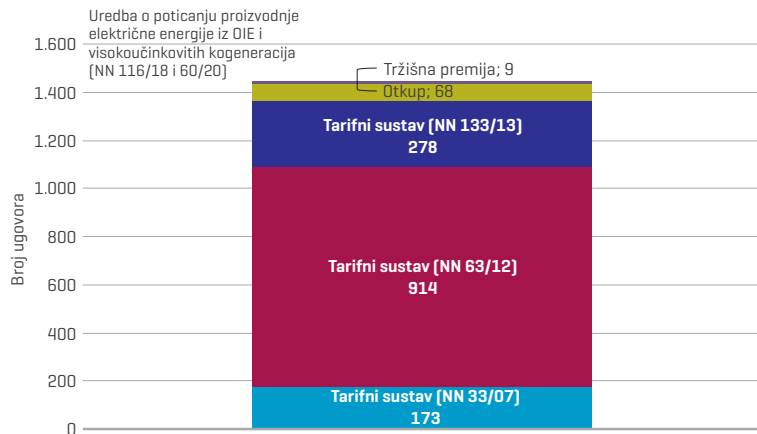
Uredba o poticanju proizvodnje električne energije iz OIE i visokoučinkovitih kogeneracija (NN 116/18 i 60/20)

Tržišna premija; 9
Otkup; 68

Tarifni sustav (NN 133/13)
278

Tarifni sustav (NN 63/12)
914

Tarifni sustav (NN 33/07)
173

Broj ugovora

1.600
1.400
1.200
1.000
800
600
400
200
0